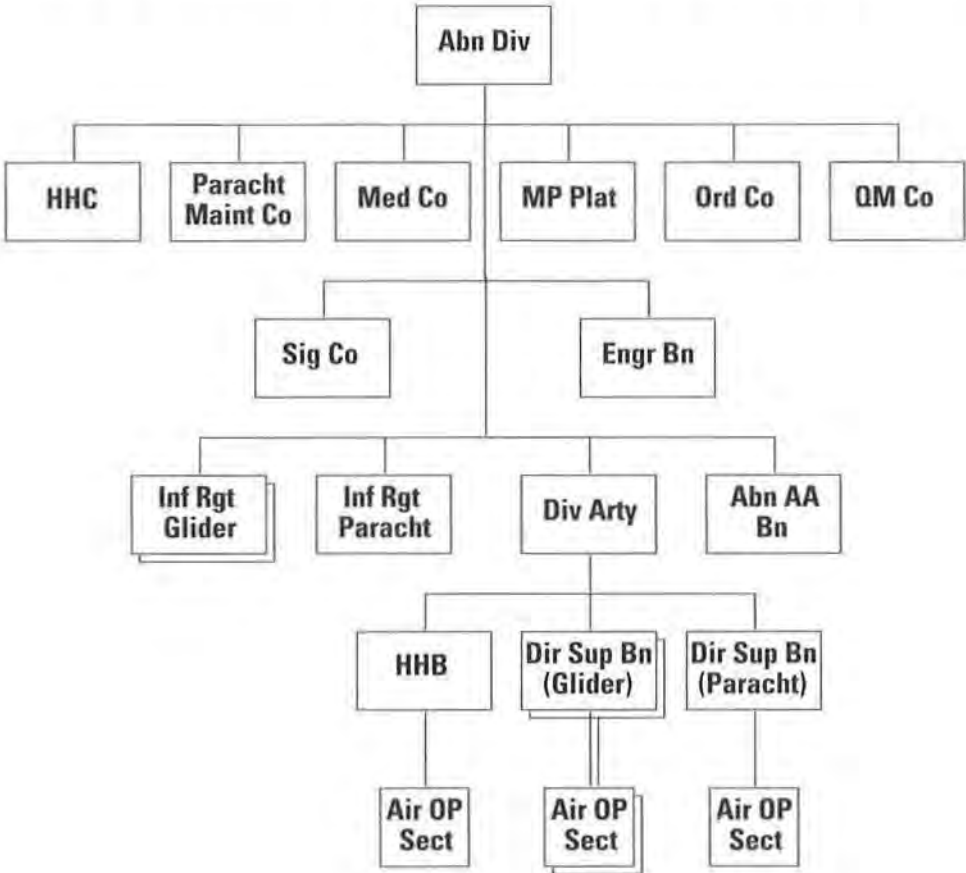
Abn Div

HHC

Paracht Maint Co

Med Co

MP Plat

Ord Co

QM Co

Sig Co

Engr Bn

Inf Rgt Glider

Inf Rgt Paracht

Div Arty

Abn AA Bn

HHB

Dir Sup Bn (Glider)

Dir Sup Bn (Paracht)

Air OP Sect

Air OP Sect

Air OP Sect